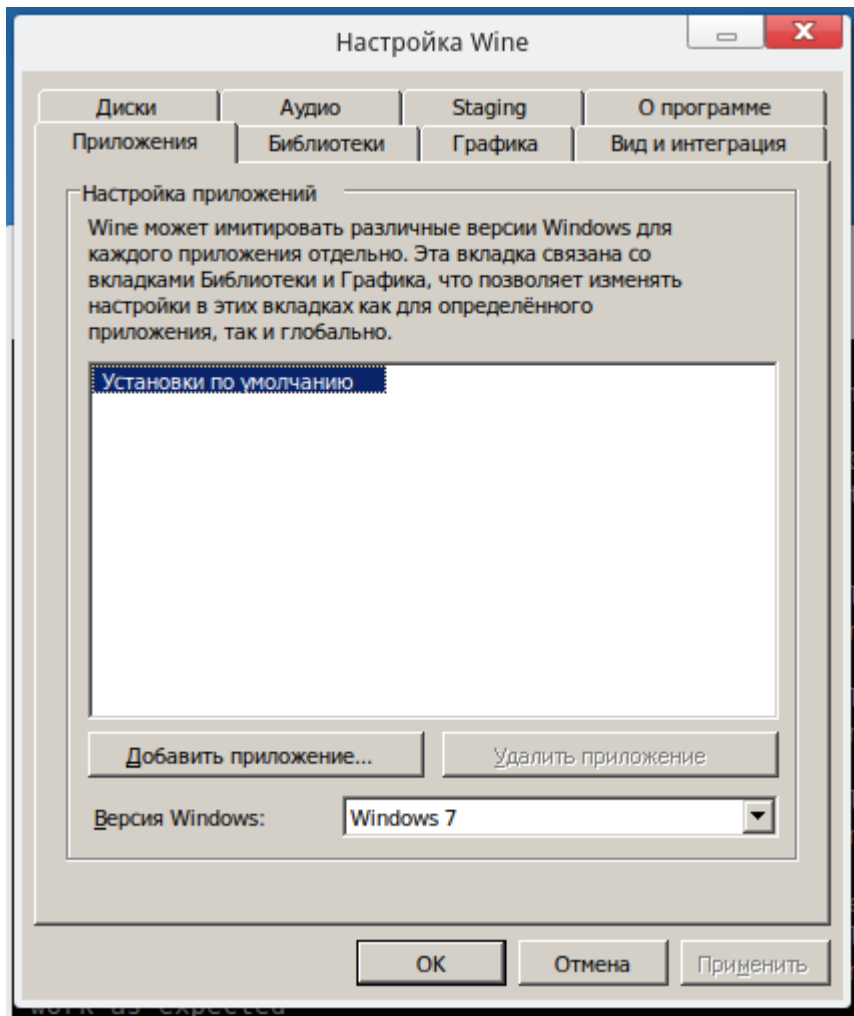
Настройка Wine

Диски | Аудио | Staging | О программе
Приложения | Библиотеки | Графика | Вид и интеграция

Настройка приложений

Wine может имитировать различные версии Windows для каждого приложения отдельно. Эта вкладка связана со вкладками Библиотеки и Графика, что позволяет изменять настройки в этих вкладках как для определённого приложения, так и глобально.

Установки по умолчанию

Добавить приложение...
Удалить приложение

Версия Windows: Windows 7

OK
Отмена
Применить

work as expected